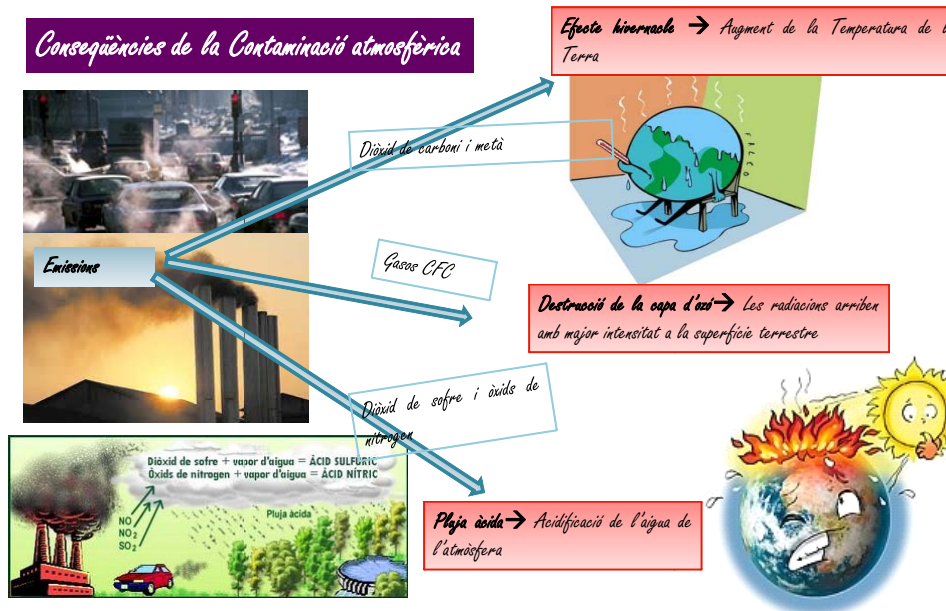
Conseqüències de la Contaminació atmosfèrica

Efecte hivernacle → Augment de la Temperatura de la Terra

Diòxid de carboni i metà

Emissions

Gasos CFC

Destrucció de la capa d'ozó→ Les radiacions arriben amb major intensitat a la superfície terrestre

Diòxid de sofre i òxids de nitrogen

Diòxid de sofre + vapor d'aigua = ÀCID SULFÚRIC
Òxids de nitrogen + vapor d'aigua = ÀCID NÍTRIC

Pluja àcida

NO
$NO_2$
$SO_2$

Pluja àcida→ Acidificació de l'aigua de l'atmòsfera